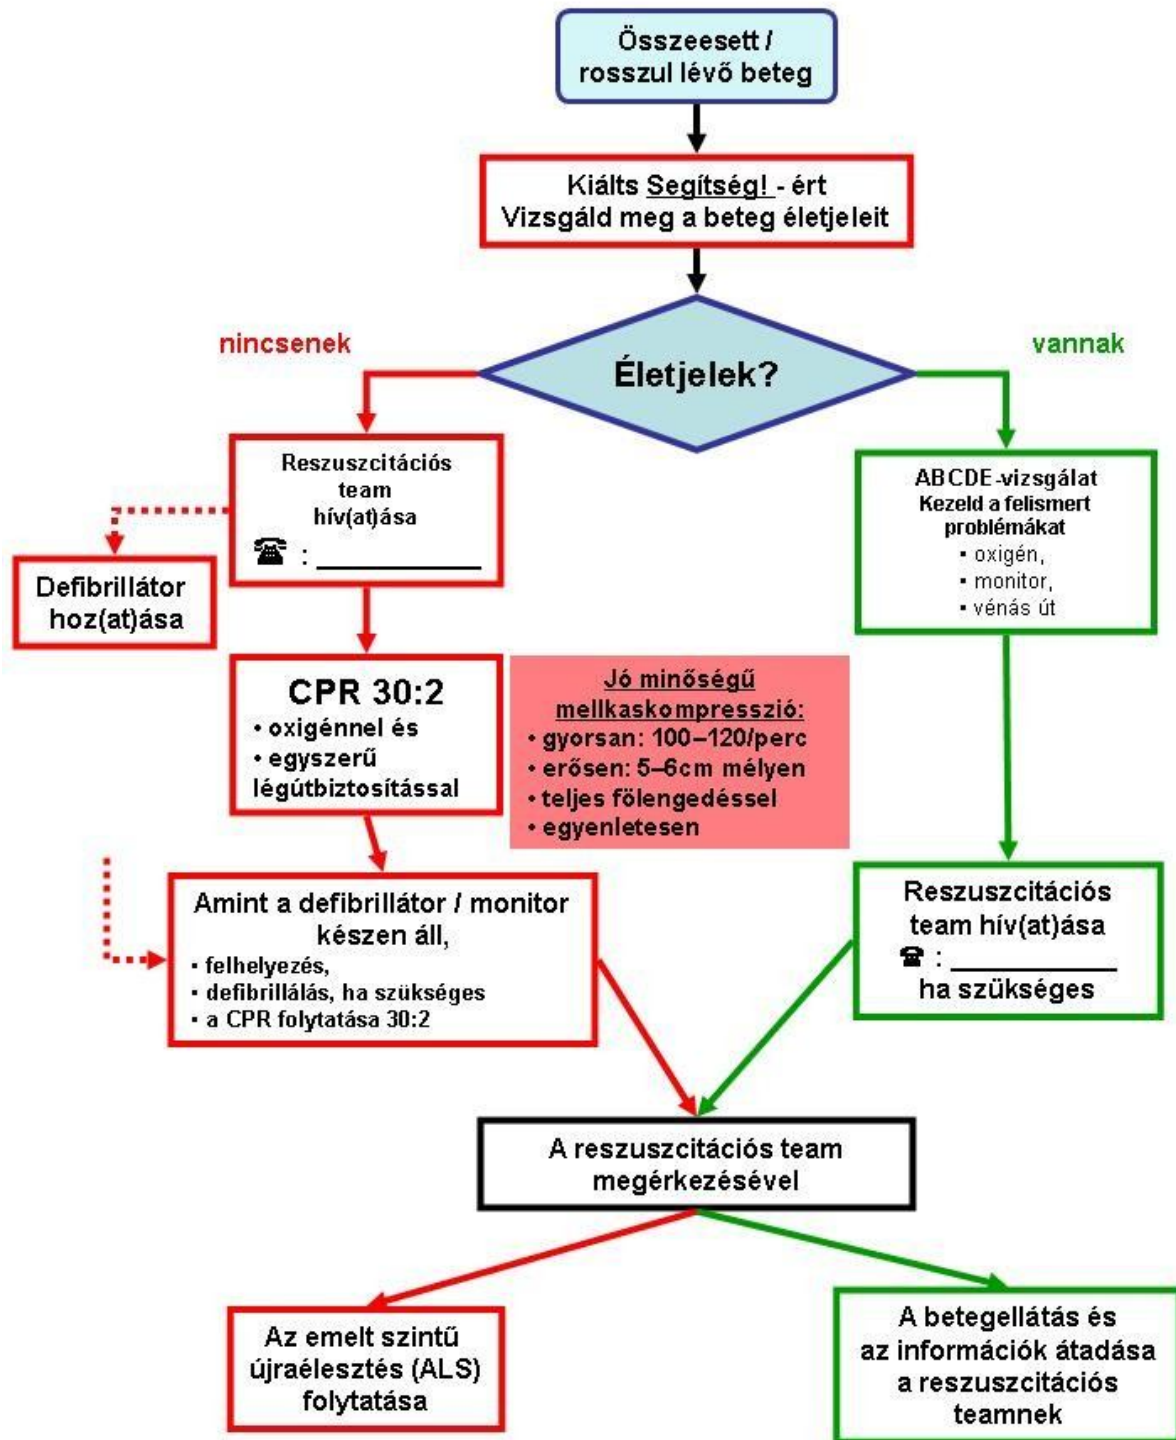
Összeesett / rosszul lévő beteg

Kiálts Segítség! - ért
Vizsgáld meg a beteg életjeleit

nincsenek

Életjelek?

vannak

Reszuszcitációs team hív(at)ása
☎ : ___________

Defibrillátor hoz(at)ása

ABCDE-vizsgálat
Kezeld a felismert problémákat
• oxigén,
• monitor,
• vénás út

CPR 30:2
• oxigénnel és
• egyszerű légútbiztosítással

Jó minőségű mellkaskompresszió:
• gyorsan: 100–120/perc
• erősen: 5–6cm mélyen
• teljes fölengedéssel
• egyenletesen

Amint a defibrillátor / monitor készen áll,
• felhelyezés,
• defibrillálás, ha szükséges
• a CPR folytatása 30:2

Reszuszcitációs team hív(at)ása
☎ : ___________
ha szükséges

A reszuszcitációs team megérkezésével

Az emelt szintű újraélesztés (ALS) folytatása

A betegellátás és az információk átadása a reszuszcitációs teamnek